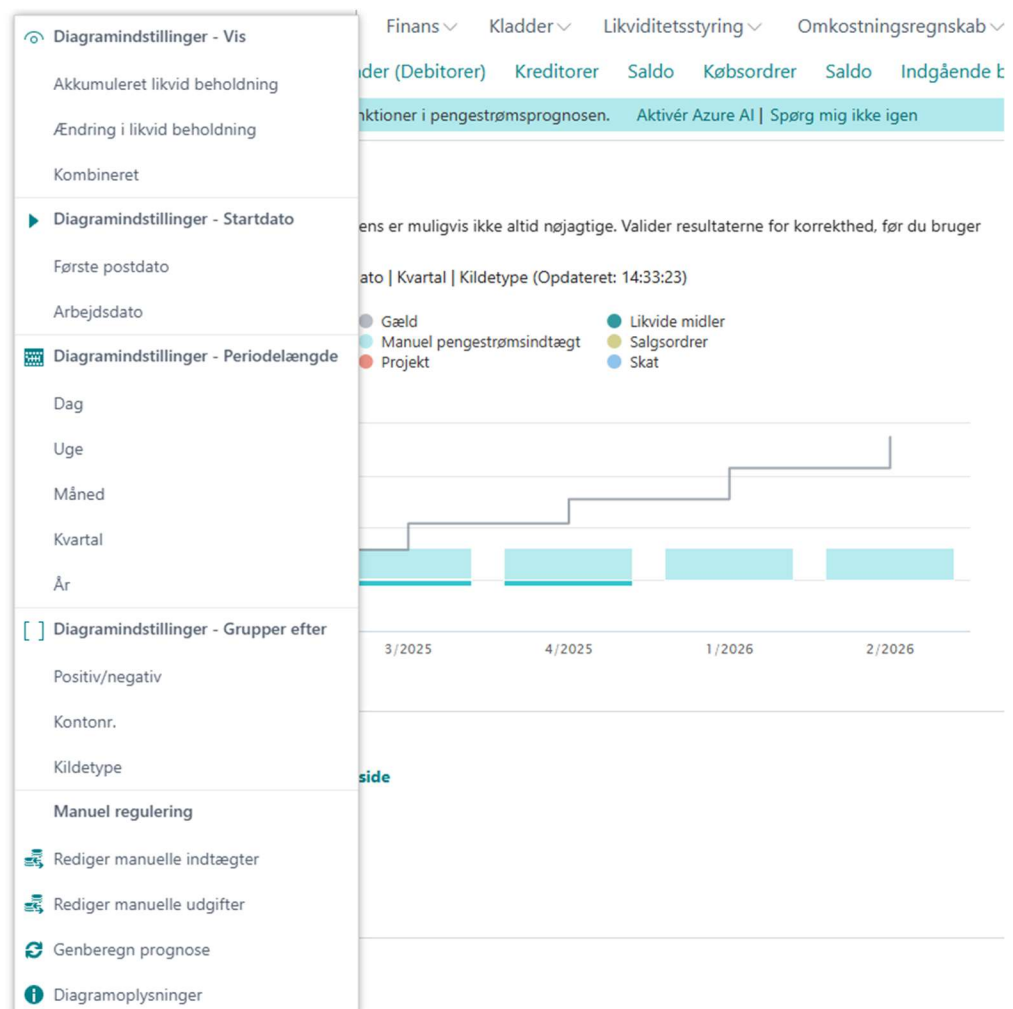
Diagramindstillinger - Vis

Akkumuleret likvid beholdning

Ændring i likvid beholdning

Kombineret

Diagramindstillinger - Startdato

Første postdato

Arbejdsdato

Diagramindstillinger - Periodelængde

Dag

Uge

Måned

Kvartal

År

[ ] Diagramindstillinger - Grupper efter

Positiv/negativ

Kontonr.

Kildetype

Manuel regulering

Rediger manuelle indtægter

Rediger manuelle udgifter

Genberegn prognose

Diagramoplysninger

Finans Kladder Likviditetsstyring Omkostningsregnskab

nder (Debitorer) Kreditorer Saldo Købsordrer Saldo Indgående b

nktioner i pengestrømsprognosen. Aktivér Azure AI | Spørg mig ikke igen

ens er muligvis ikke altid nøjagtige. Valider resultaterne for korrekthed, før du bruger

ato | Kvartal | Kildetype (Opdateret: 14:33:23)

Gæld
Manuel pengestrømsindtægt
Projekt
Likvide midler
Salgsordrer
Skat

3/2025 4/2025 1/2026 2/2026

side